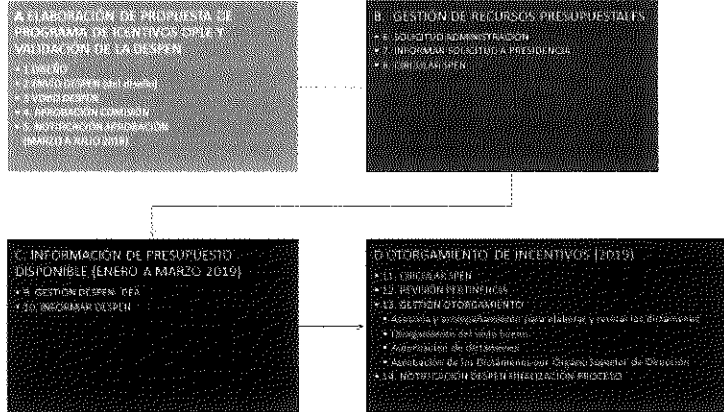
A ELABORACIÓN DE PROPUESTA DE PROGRAMA DE ICENTIVOS OPLE Y VALIDACIÓN DE LA DESPEN

• 1 DISEÑO
• 2 ENVÍO DESPEN (del diseño)
• 3 VOBO DESPEN
• 4. APROBACIÓN COMISIÓN
• 5. NOTIFICACIÓN APROBACIÓN (MARZO A JULIO 2018)

B. GESTIÓN DE RECURSOS PRESUPUESTALES

• 6. SOLICITUD ADMINISTRACIÓN
• 7. INFORMAR SOLICITUD A PRESIDENCIA
• 8. CIRCULAR SPEN

C. INFORMACIÓN DE PRESUPUESTO DISPONIBLE (ENERO A MARZO 2019)

• 9. GESTIÓN DESPEN - DEA
• 10. INFORMAR DESPEN

D OTORGAMIENTO DE INCENTIVOS (2019)

• 11. CIRCULAR SPEN
• 12. REVISIÓN PERTINENCIA
• 13. GESTIÓN OTORGAMIENTO
• Asesoría y acompañamiento para elaborar y revisar los dictámenes
• Otorgamiento del visto bueno
• Autorización de dictámenes
• Aprobación de los Dictámenes por Órgano Superior de Dirección
• 14. NOTIFICACIÓN DESPEN FINALIZACIÓN PROCESO